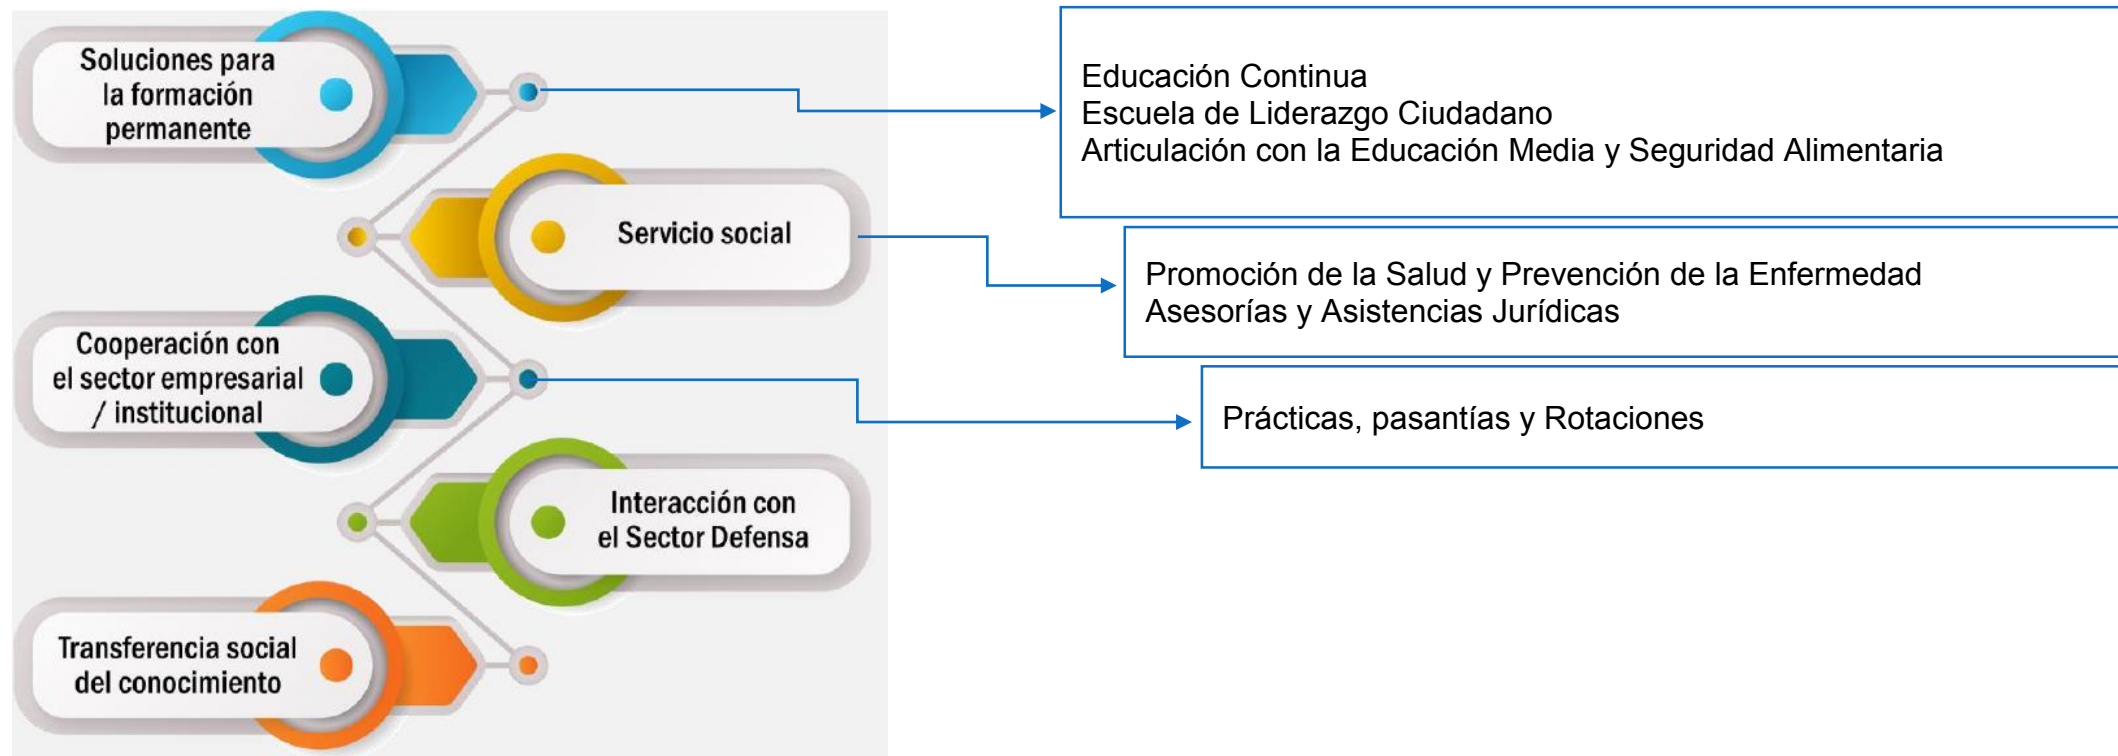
Soluciones para la formación permanente

Servicio social

Cooperación con el sector empresarial / institucional

Interacción con el Sector Defensa

Transferencia social del conocimiento

Educación Continua
Escuela de Liderazgo Ciudadano
Articulación con la Educación Media y Seguridad Alimentaria

Promoción de la Salud y Prevención de la Enfermedad
Asesorías y Asistencias Jurídicas

Prácticas, pasantías y Rotaciones